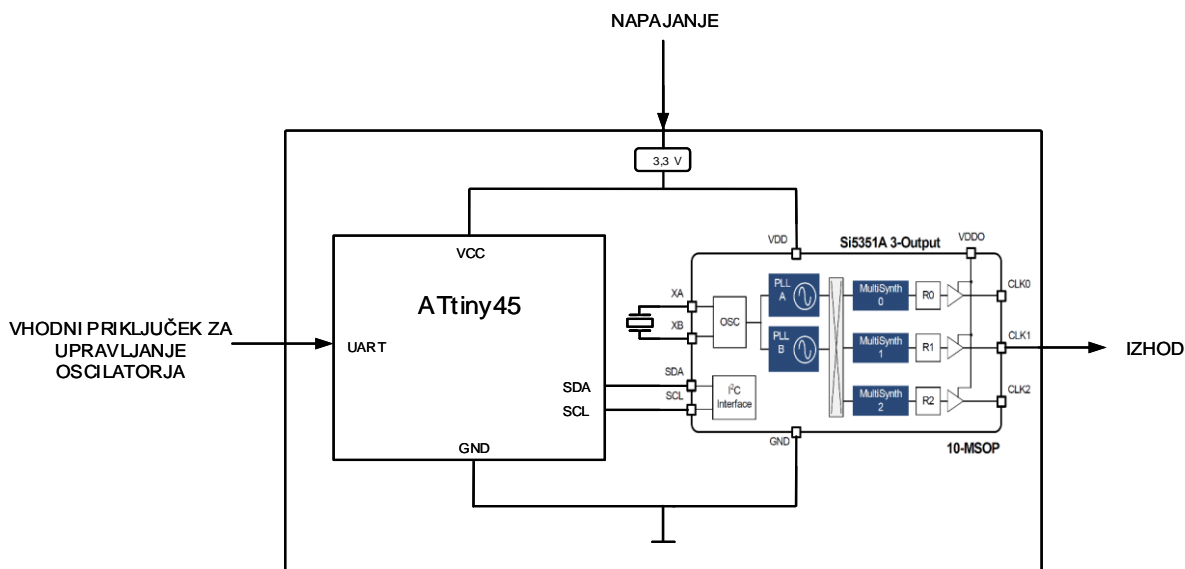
NAPAJANJE

3,3 V

VCC

ATtiny45

VHODNI PRIKLJUČEK ZA UPRAVLJANJE OSCILATORJA

UART

SDA

SCL

GND

VDD

Si5351A 3-Output

VDDO

XA

XB

OSC

PLL A

PLL B

MultiSynth 0

MultiSynth 1

MultiSynth 2

R0

R1

R2

CLK0

CLK1

CLK2

SDA

SCL

$I^2C$ Interface

GND

10-MSOP

IZHOD